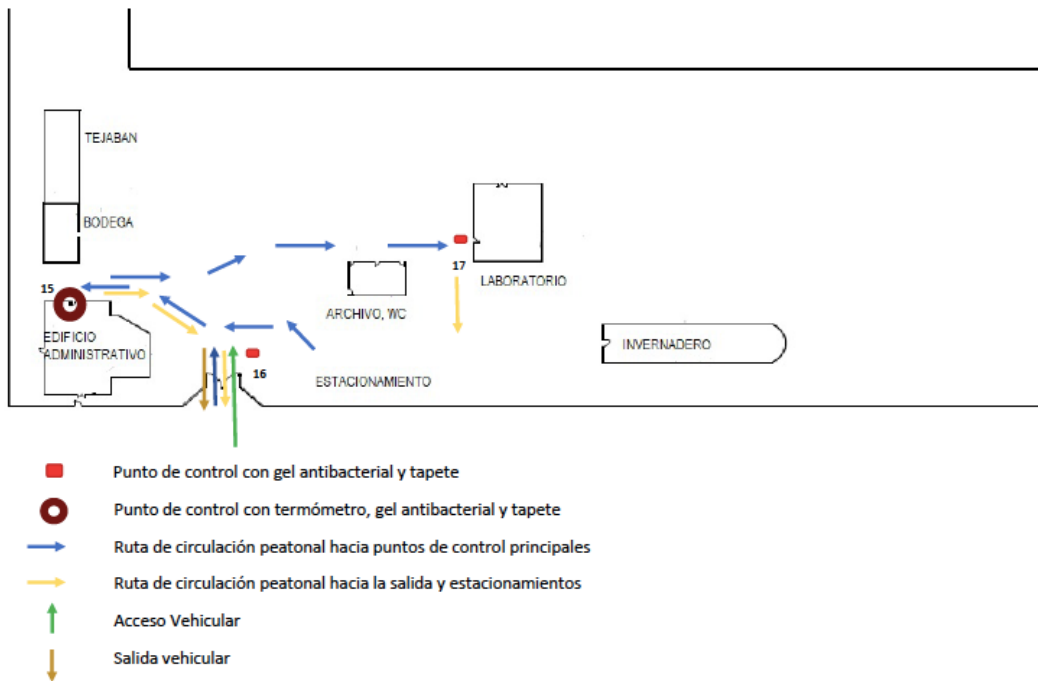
TEJABAN

BODEGA

15

EDIFICIO ADMINISTRATIVO

17

LABORATORIO

ARCHIVO, WC

INVERNADERO

16

ESTACIONAMIENTO

Punto de control con gel antibacterial y tapete

Punto de control con termómetro, gel antibacterial y tapete

Ruta de circulación peatonal hacia puntos de control principales

Ruta de circulación peatonal hacia la salida y estacionamientos

Acceso Vehicular

Salida vehicular